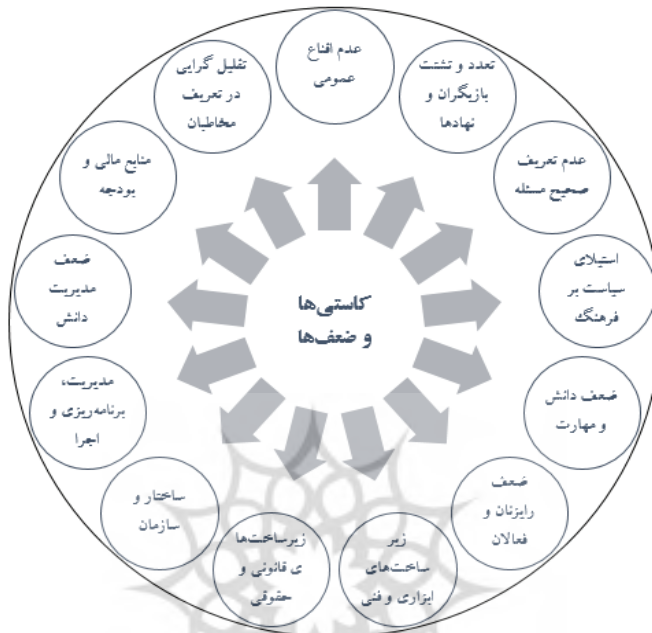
کاستی‌ها و ضعف‌ها

عدم اقناع عمومی

تعدد و تشتت بازیگران و نهادها

عدم تعریف صحیح مسئله

استیلای سیاست بر فرهنگ

ضعف دانش و مهارت

ضعف رایزنان و فعالان

زیر ساخت‌های ابزاری و فنی

زیرساخت‌ها ی قانونی و حقوقی

ساختار و سازمان

مدیریت، برنامه‌ریزی و اجرا

ضعف مدیریت دانش

منابع مالی و بودجه

تقلیل گرایی در تعریف مخاطبان